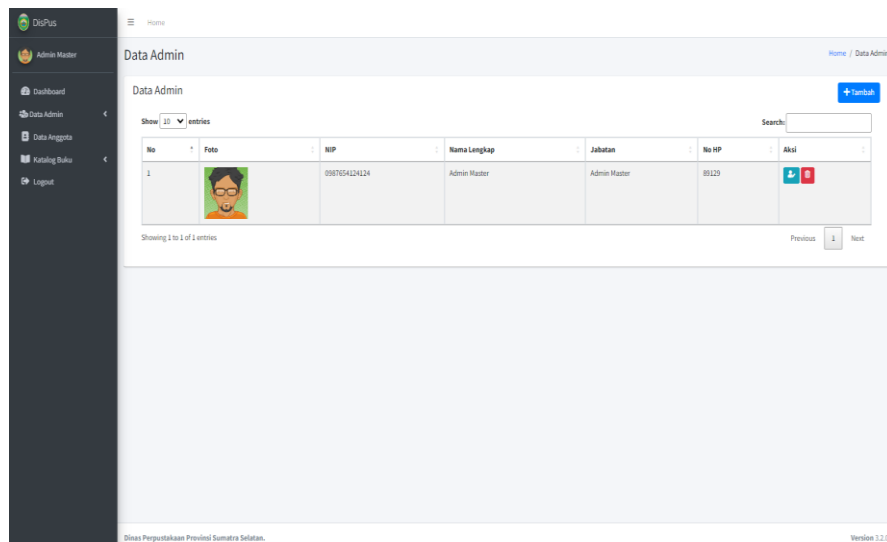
DisPus

Admin Master

Dashboard
Data Admin
Data Anggota
Katalog Buku
Logout

Home

Data Admin

Home / Data Admin

Data Admin

+Tambah

Show 10 entries

Search:

| No | Foto | NIP | Nama Lengkap | Jabatan | No HP | Aksi |
|---|---|---|---|---|---|---|
| 1 | | 0987654124124 | Admin Master | Admin Master | 89129 | |

Showing 1 to 1 of 1 entries

Previous 1 Next

Dinas Perpustakaan Provinsi Sumatra Selatan.

Version 3.2.1